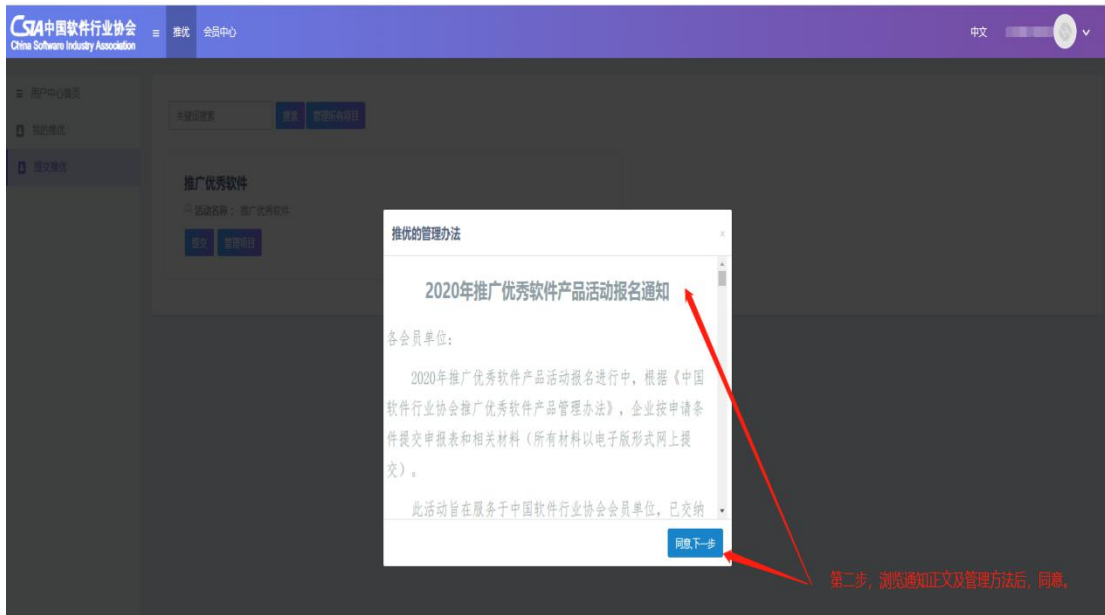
CSIA中国软件行业协会
China Software Industry Association

≡ 推优 会员中心

中文

≡ 用户中心首页
我的推优
提交推优

关键词搜索 搜索 管理所有项目

推广优秀软件
活动名称：推广优秀软件
提交 管理项目

推优的管理办法

×

2020年推广优秀软件产品活动报名通知

各会员单位：

2020年推广优秀软件产品活动报名进行中，根据《中国软件行业协会推广优秀软件产品管理办法》，企业按申请条件提交申报表和相关材料（所有材料以电子版形式网上提交）。

此活动旨在服务于中国软件行业协会会员单位，已交纳

同意,下一步

第二步，浏览通知正文及管理方法后，同意。